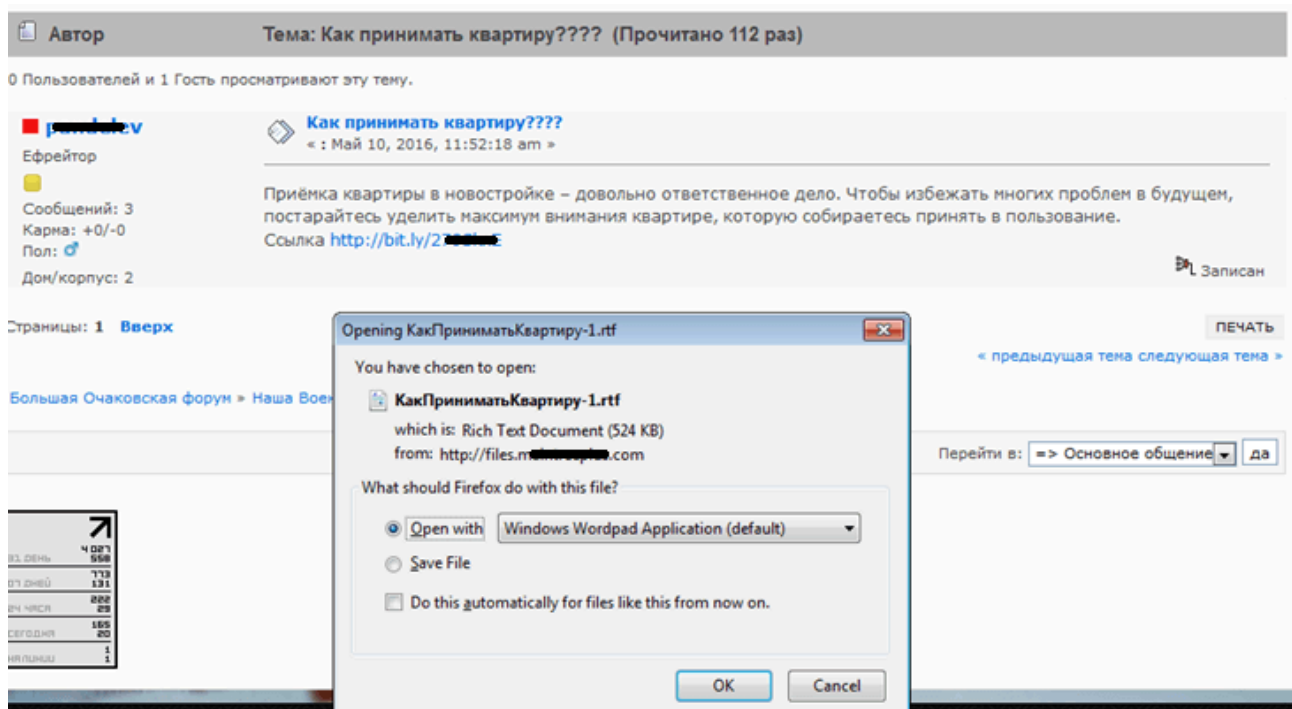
Автор Тема: Как принимать квартиру???? (Прочитано 112 раз)

0 Пользователей и 1 Гость просматривают эту тему.

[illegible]ev
Ефрейтор
Сообщений: 3
Карма: +0/-0
Пол:
Дом/корпус: 2

Как принимать квартиру????
« : Май 10, 2016, 11:52:18 am »

Приёмка квартиры в новостройке – довольно ответственное дело. Чтобы избежать многих проблем в будущем, постарайтесь уделить максимум внимания квартире, которую собираетесь принять в пользование.
Ссылка http://bit.ly/2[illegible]

Записан

Страницы: 1 Вверх

ПЕЧАТЬ

« предыдущая тема следующая тема »

Большая Очаковская форум » Наша Воен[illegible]

Перейти в: => Основное общение да

| | 4 027 / 558 |
|---|---|
| 31 ДЕНЬ | 773 / 131 |
| 07 ДНЕЙ | 222 / 29 |
| 24 ЧАСА | 165 / 20 |
| СЕГОДНЯ | 1 / 1 |
| НА ЛИНИИ | |

Opening КакПринциматьКвартиру-1.rtf

You have chosen to open:
КакПринциматьКвартиру-1.rtf
which is: Rich Text Document (524 KB)
from: http://files.m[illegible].com

What should Firefox do with this file?
Open with Windows Wordpad Application (default)
Save File
Do this automatically for files like this from now on.

OK Cancel